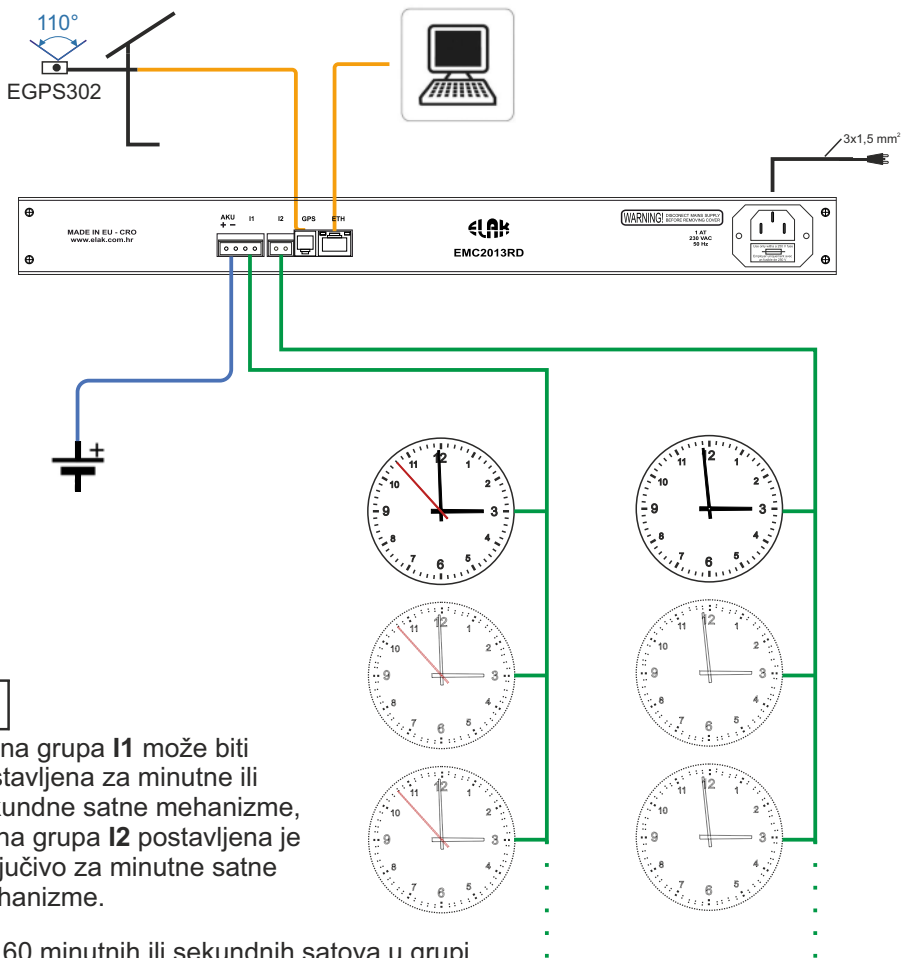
110°

EGPS302

3x1,5 mm²

MADE IN EU - CRO
www.elak.com.hr

AKU
+ −

I1

I2

GPS

ETH

ELAK

EMC2013RD

WARNING! DISCONNECT MAINS SUPPLY BEFORE REMOVING COVER

1 AT
230 VAC
50 Hz

+

12 1 2 3 4 5 6 7 8 9 10 11

12 1 2 3 4 5 6 7 8 9 10 11

12 1 2 3 4 5 6 7 8 9 10 11

12 1 2 3 4 5 6 7 8 9 10 11

12 1 2 3 4 5 6 7 8 9 10 11

12 1 2 3 4 5 6 7 8 9 10 11

na grupa **I1** može biti stavljena za minutne ili kundne satne mehanizme, na grupa **I2** postavljena je ljučivo za minutne satne hanizme.

60 minutnih ili sekundnih satova u grupi